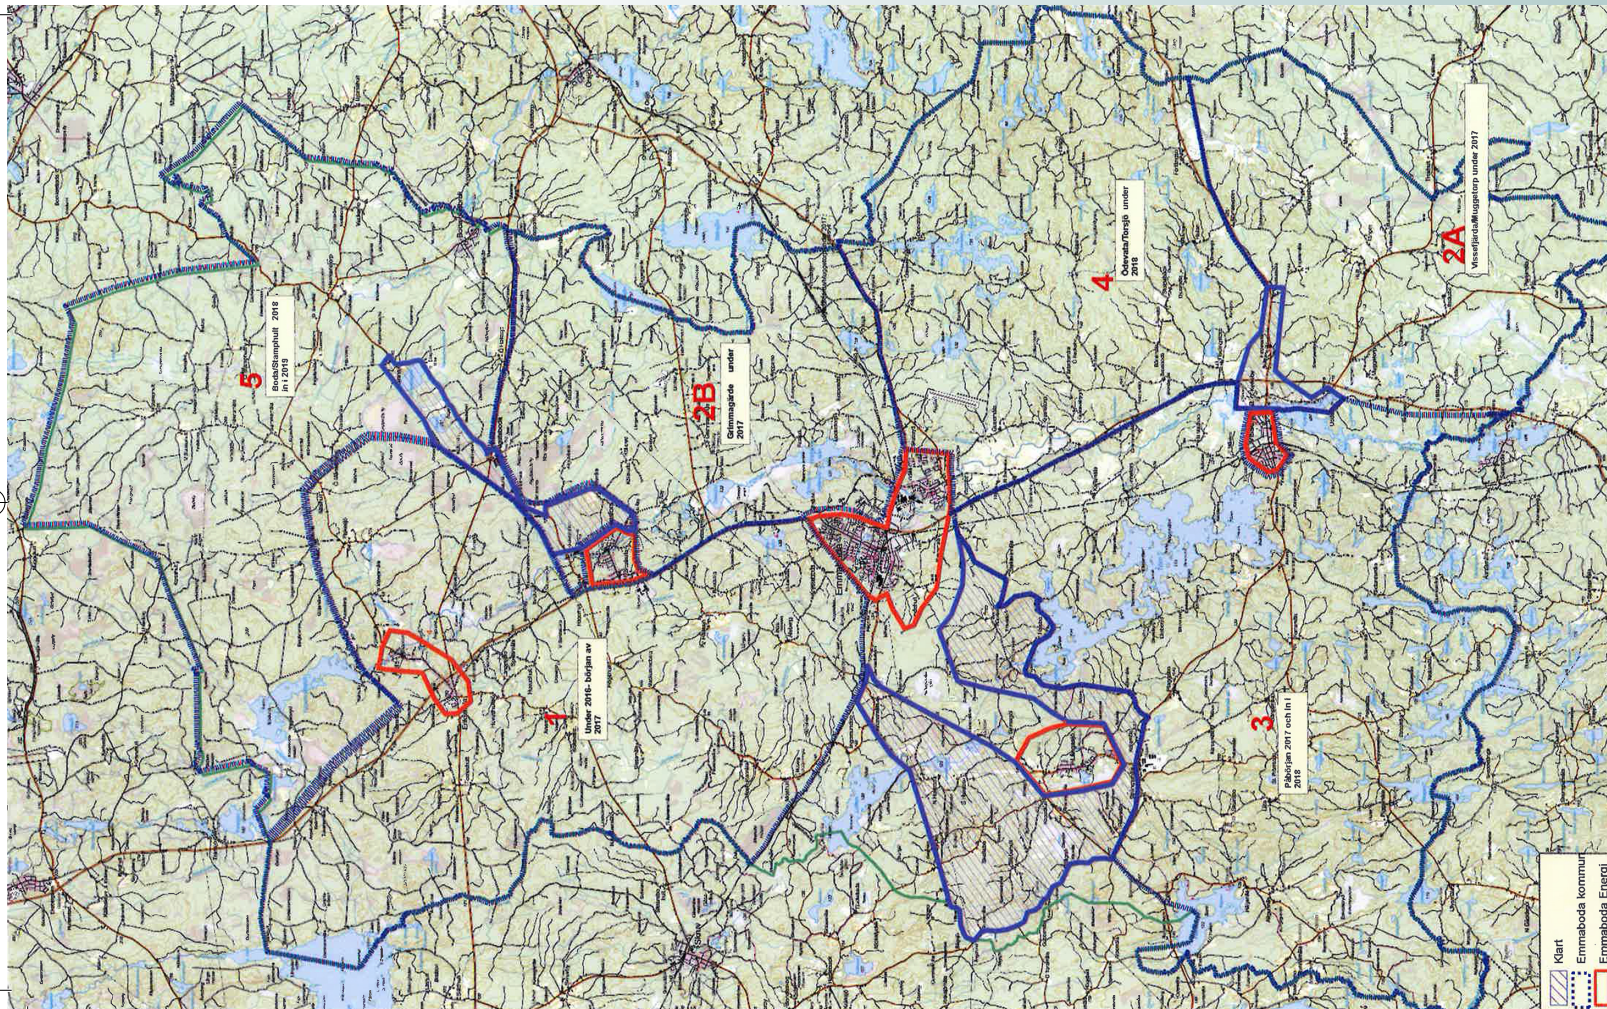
5
Boda/Stampstad 2018 och i 2019

2B
Grimmagärde under 2017

1
Under 2016- början av 2017

4
Oderyd/Torsjö under 2018

2A
Vessefjärde/Muggeltorp under 2017

3
Påbörjas 2017 och i 2018

Klart
Emmaboda kommun
Emmaboda Energi